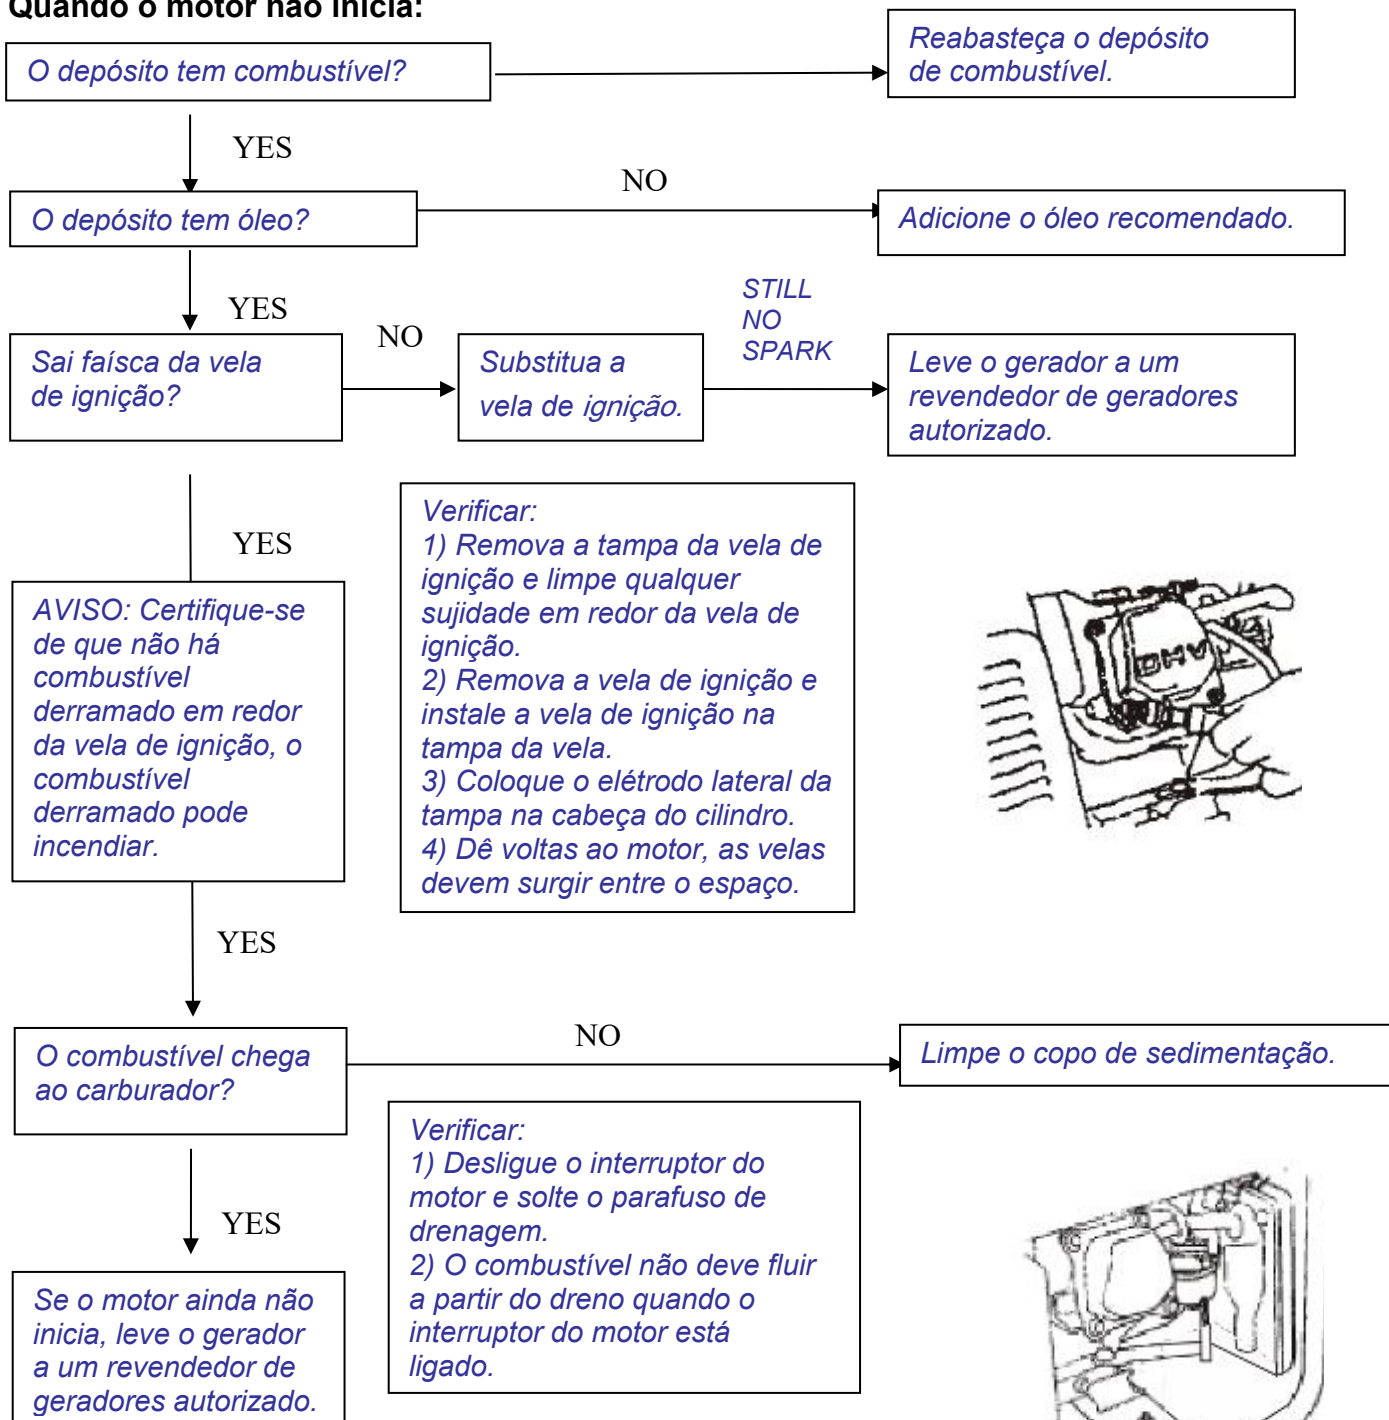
Quando o motor não inicia:

O depósito tem combustível?

Reabasteça o depósito de combustível.

YES

NO

O depósito tem óleo?

Adicione o óleo recomendado.

YES

STILL NO SPARK

NO

Sai faísca da vela de ignição?

Substitua a vela de ignição.

Leve o gerador a um revendedor de geradores autorizado.

YES

Verificar:
1) Remova a tampa da vela de ignição e limpe qualquer sujidade em redor da vela de ignição.
2) Remova a vela de ignição e instale a vela de ignição na tampa da vela.
3) Coloque o elétrodo lateral da tampa na cabeça do cilindro.
4) Dê voltas ao motor, as velas devem surgir entre o espaço.

AVISO: Certifique-se de que não há combustível derramado em redor da vela de ignição, o combustível derramado pode incendiar.

YES

NO

O combustível chega ao carburador?

Limpe o copo de sedimentação.

YES

Verificar:
1) Desligue o interruptor do motor e solte o parafuso de drenagem.
2) O combustível não deve fluir a partir do dreno quando o interruptor do motor está ligado.

Se o motor ainda não inicia, leve o gerador a um revendedor de geradores autorizado.